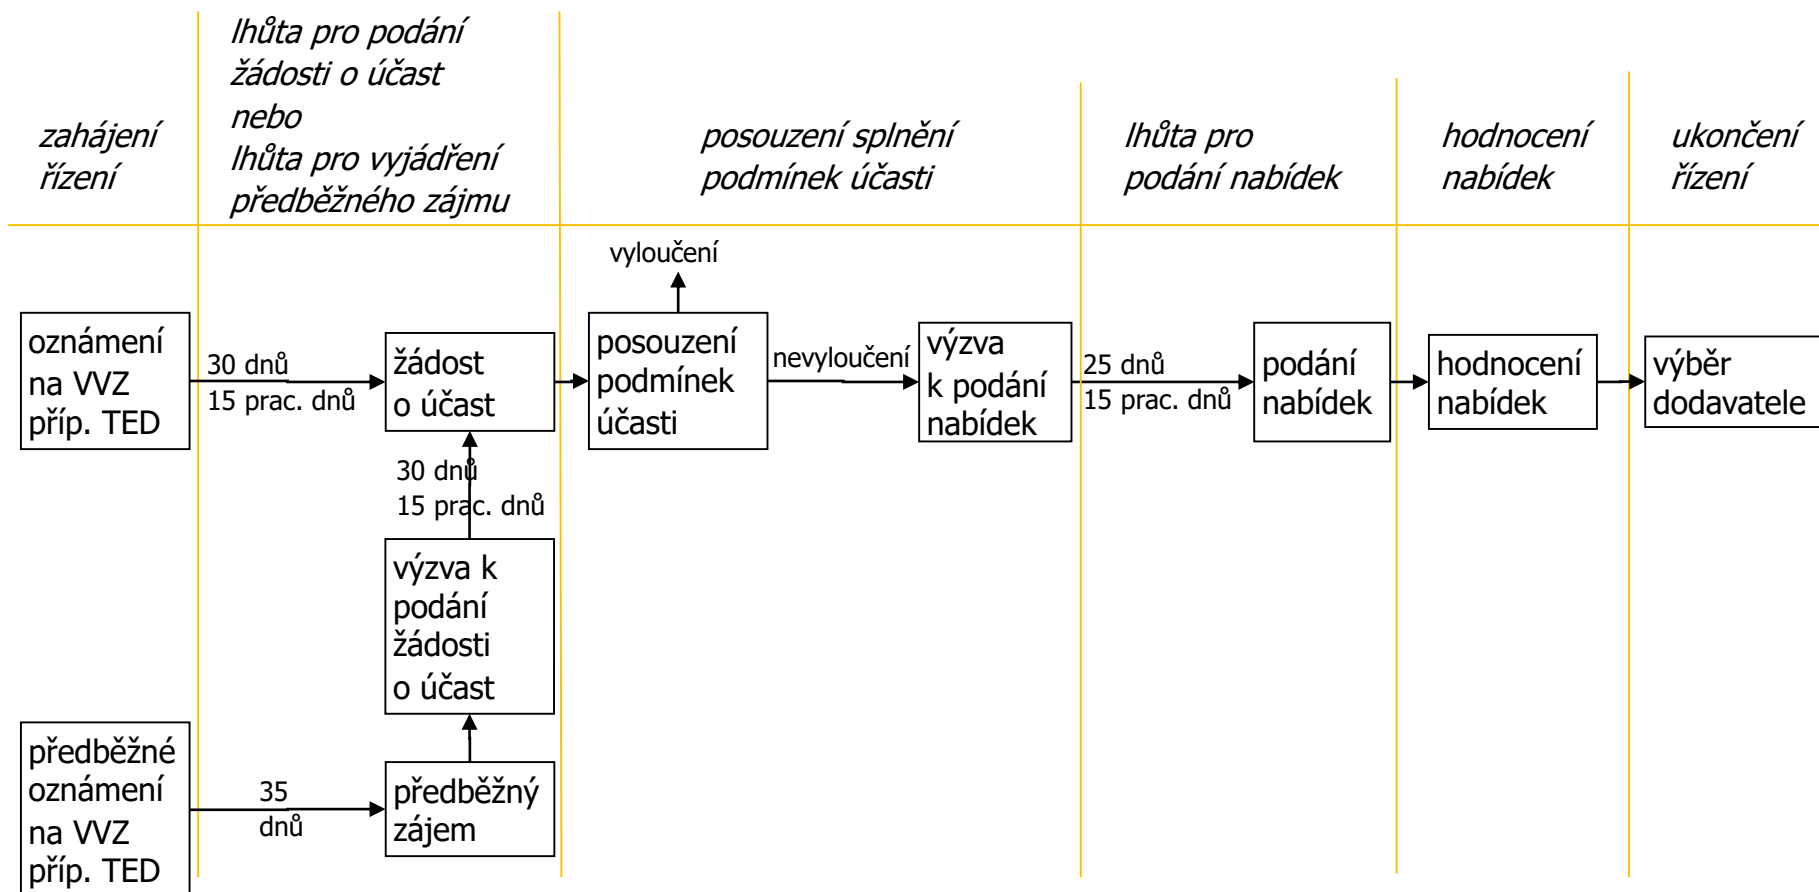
zahájení řízení

lhůta pro podání žádosti o účast nebo lhůta pro vyjádření předběžného zájmu

posouzení splnění podmínek účasti

lhůta pro podání nabídek

hodnocení nabídek

ukončení řízení

oznámení na VVZ příp. TED

30 dnů
15 prac. dnů

žádost o účast

vyloučení

posouzení podmínek účasti

nevyloučení

výzva k podání nabídek

25 dnů
15 prac. dnů

podání nabídek

hodnocení nabídek

výběr dodavatele

30 dnů
15 prac. dnů

výzva k podání žádosti o účast

předběžné oznámení na VVZ příp. TED

35 dnů

předběžný zájem